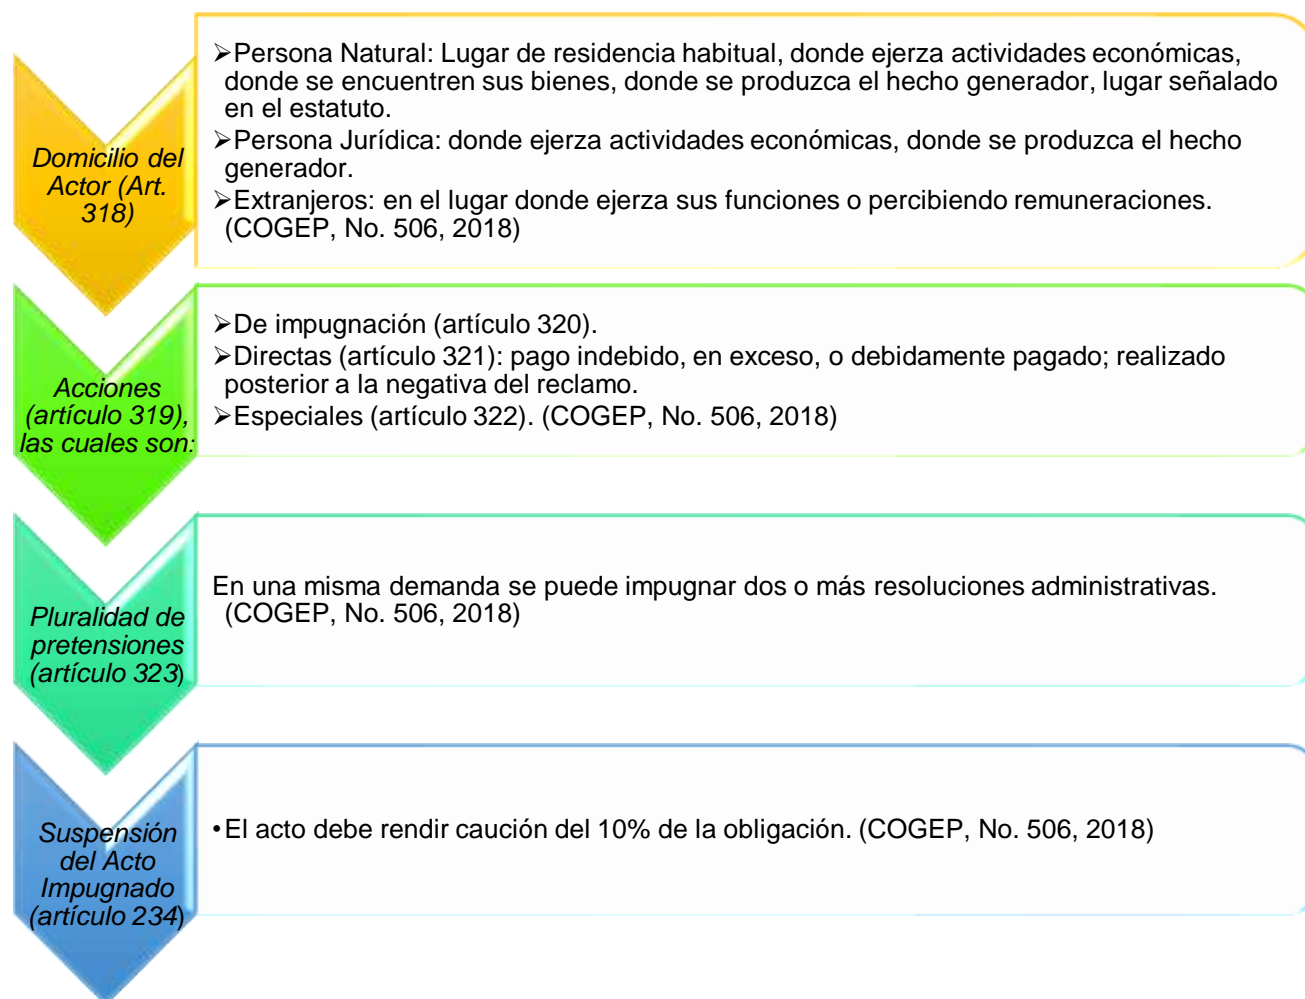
Domicilio del Actor (Art. 318)

➢Persona Natural: Lugar de residencia habitual, donde ejerza actividades económicas, donde se encuentren sus bienes, donde se produzca el hecho generador, lugar señalado en el estatuto.
➢Persona Jurídica: donde ejerza actividades económicas, donde se produzca el hecho generador.
➢Extranjeros: en el lugar donde ejerza sus funciones o percibiendo remuneraciones. (COGEP, No. 506, 2018)

Acciones (artículo 319), las cuales son:

➢De impugnación (artículo 320).
➢Directas (artículo 321): pago indebido, en exceso, o debidamente pagado; realizado posterior a la negativa del reclamo.
➢Especiales (artículo 322). (COGEP, No. 506, 2018)

Pluralidad de pretensiones (artículo 323)

En una misma demanda se puede impugnar dos o más resoluciones administrativas. (COGEP, No. 506, 2018)

Suspensión del Acto Impugnado (artículo 234)

•El acto debe rendir caución del 10% de la obligación. (COGEP, No. 506, 2018)